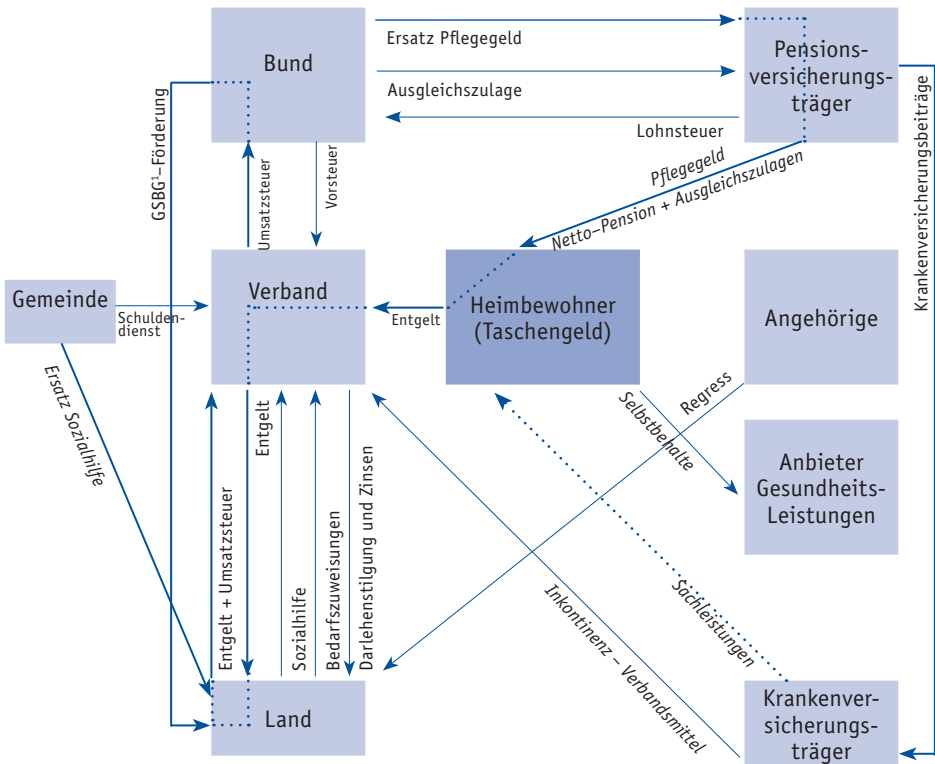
Bund

Ersatz Pflegegeld

Ausgleichszulage

Lohnsteuer

Pensionsversicherungsträger

Krankenversicherungsbeiträge

GSBG¹-Förderung

Umsatzsteuer

Vorsteuer

Pflegegeld

Netto-Pension + Ausgleichszulagen

Gemeinde

Schuldendienst

Verband

Entgelt

Heimbewohner (Taschengeld)

Angehörige

Ersatz Sozialhilfe

Regress

Selbstbehalte

Anbieter Gesundheits-Leistungen

Entgelt + Umsatzsteuer

Entgelt

Sozialhilfe

Bedarfszuweisungen

Darlehenstilgung und Zinsen

Inkontinenz – Verbandsmittel

Sachleistungen

Land

Krankenversicherungsträger